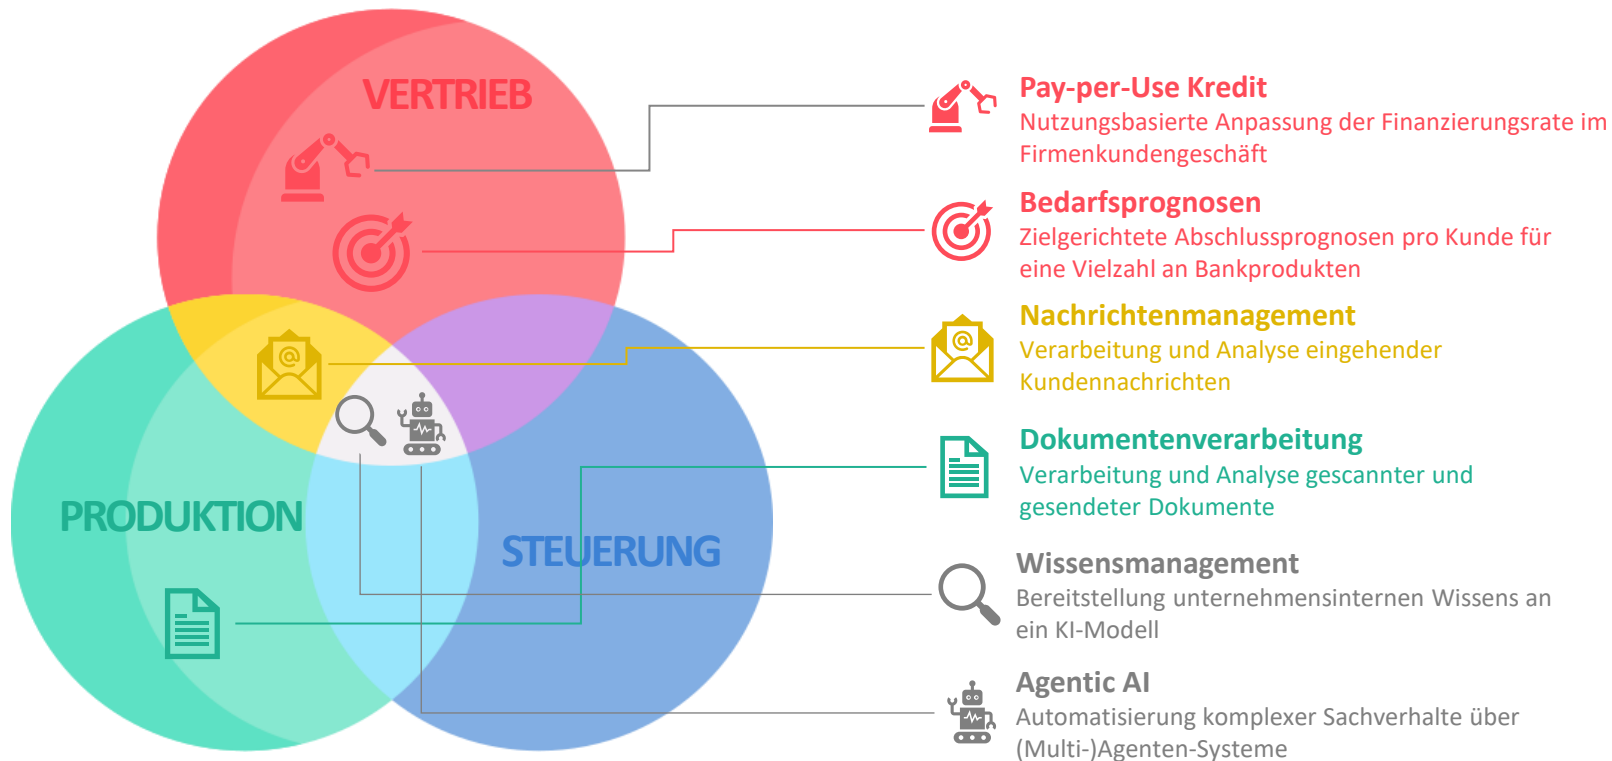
VERTRIEB

PRODUKTION

STEUERUNG

Pay-per-Use Kredit
Nutzungsbasierte Anpassung der Finanzierungsrate im Firmenkundengeschäft

Bedarfsprognosen
Zielgerichtete Abschlussprognosen pro Kunde für eine Vielzahl an Bankprodukten

Nachrichtenmanagement
Verarbeitung und Analyse eingehender Kundennachrichten

Dokumentenverarbeitung
Verarbeitung und Analyse gescannter und gesendeter Dokumente

Wissensmanagement
Bereitstellung unternehmensinternen Wissens an ein KI-Modell

Agentic AI
Automatisierung komplexer Sachverhalte über (Multi-)Agenten-Systeme